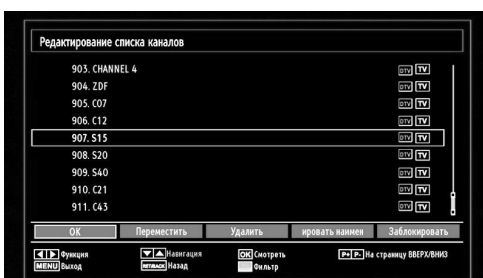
Редактирование списка каналов

903. CHANNEL 4 DTV TV
904. ZDF DTV TV
905. C07 DTV TV
906. C12 DTV TV
907. S15 DTV TV
908. S20 DTV TV
909. S40 DTV TV
910. C21 DTV TV
911. C43 DTV TV

OK
Переместить
Удалить
ировать наимен
Заблокировать

Функция
MENU Выход
Навигация
RETURN Назад
OK Смотреть
Фильтр
P+ P- На страницу ВВЕРХ/ВНИЗ